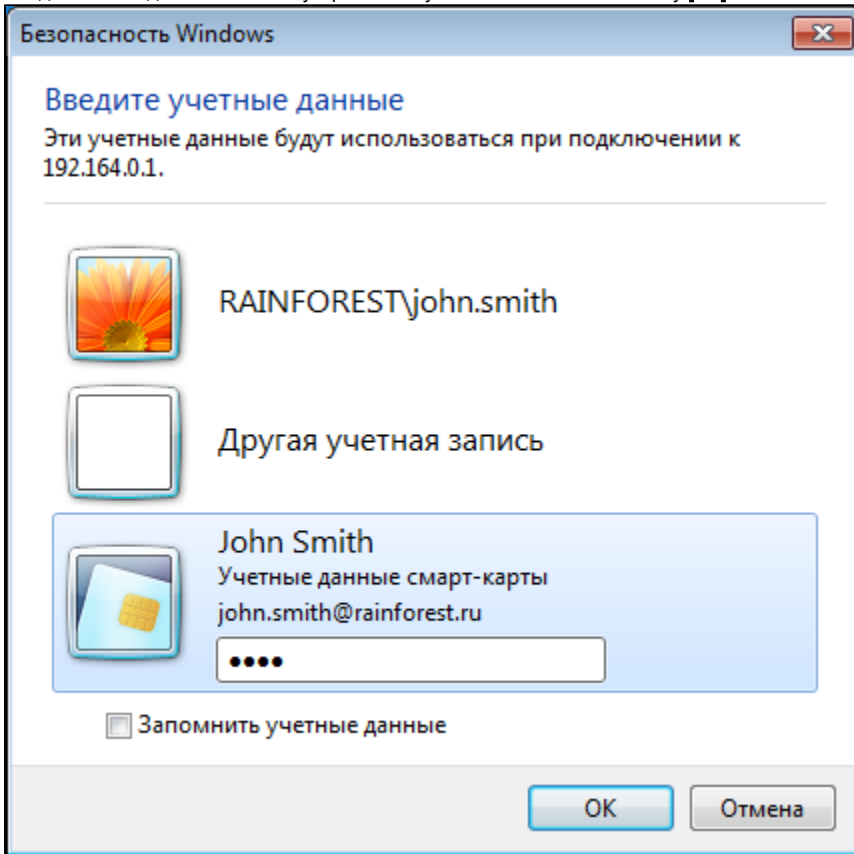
Безопасность Windows

Введите учетные данные

Эти учетные данные будут использоваться при подключении к 192.164.0.1.

RAINFOREST\john.smith

Другая учетная запись

John Smith
Учетные данные смарт-карты
john.smith@rainforest.ru
••••

Запомнить учетные данные

OK Отмена